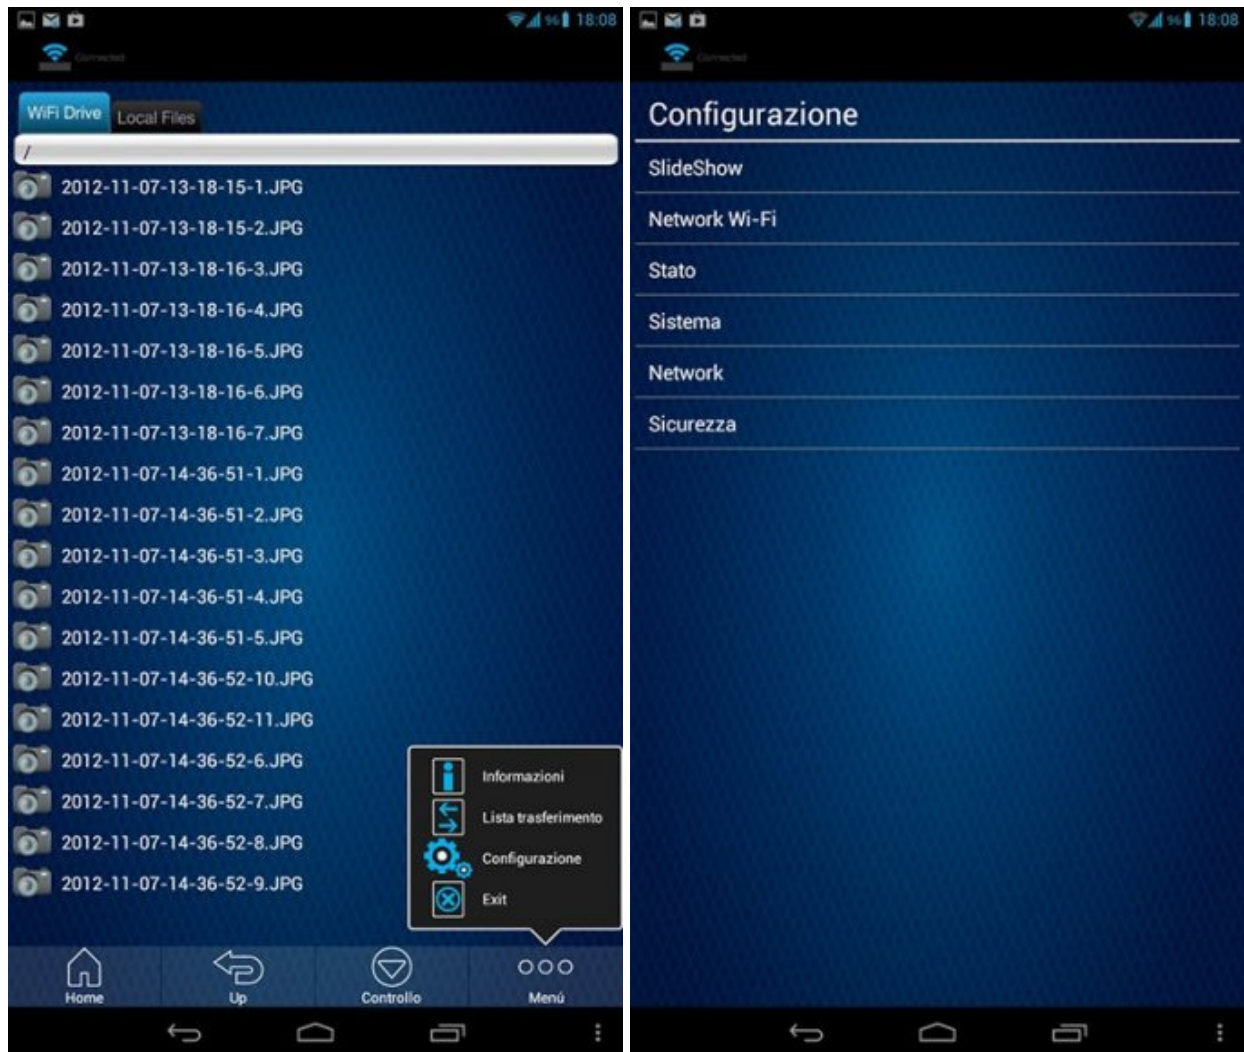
18:08

WiFi Drive Local Files

/

2012-11-07-13-18-15-1.JPG
2012-11-07-13-18-15-2.JPG
2012-11-07-13-18-16-3.JPG
2012-11-07-13-18-16-4.JPG
2012-11-07-13-18-16-5.JPG
2012-11-07-13-18-16-6.JPG
2012-11-07-13-18-16-7.JPG
2012-11-07-14-36-51-1.JPG
2012-11-07-14-36-51-2.JPG
2012-11-07-14-36-51-3.JPG
2012-11-07-14-36-51-4.JPG
2012-11-07-14-36-51-5.JPG
2012-11-07-14-36-52-10.JPG
2012-11-07-14-36-52-11.JPG
2012-11-07-14-36-52-6.JPG
2012-11-07-14-36-52-7.JPG
2012-11-07-14-36-52-8.JPG
2012-11-07-14-36-52-9.JPG

Informazioni
Lista trasferimento
Configurazione
Exit

Home Up Controllo Menù

18:08

Configurazione

SlideShow
Network Wi-Fi
Stato
Sistema
Network
Sicurezza